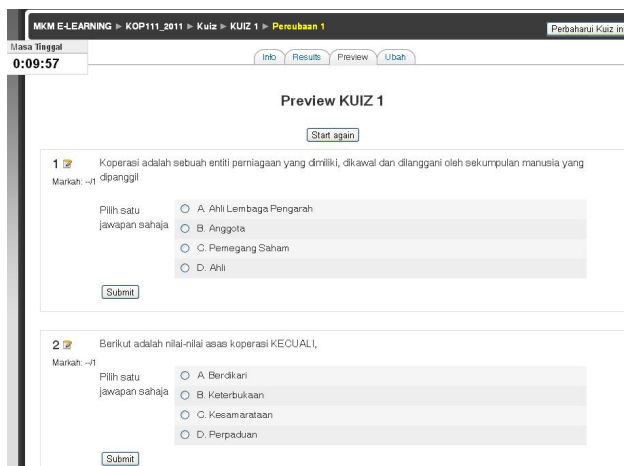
MKM E-LEARNING ► KOP111_2011 ► Kuiz ► KUIZ 1 ► Percubaan 1

Perbaharui Kuiz in

Masa Tinggal
0:09:57

Info | Results | Preview | Ubah

Preview KUIZ 1

Start again

1
Markah: --/1

Koperasi adalah sebuah entiti perniagaan yang dimiliki, dikawal dan dilanggani oleh sekumpulan manusia yang dipanggil

Pilih satu jawapan sahaja

A. Ahli Lembaga Pengarah
B. Anggota
C. Pemegang Saham
D. Ahli

Submit

2
Markah: --/1

Berikut adalah nilai-nilai asas koperasi KECUALI,

Pilih satu jawapan sahaja

A. Berdikari
B. Keterbukaan
C. Kesamarataan
D. Perpaduan

Submit